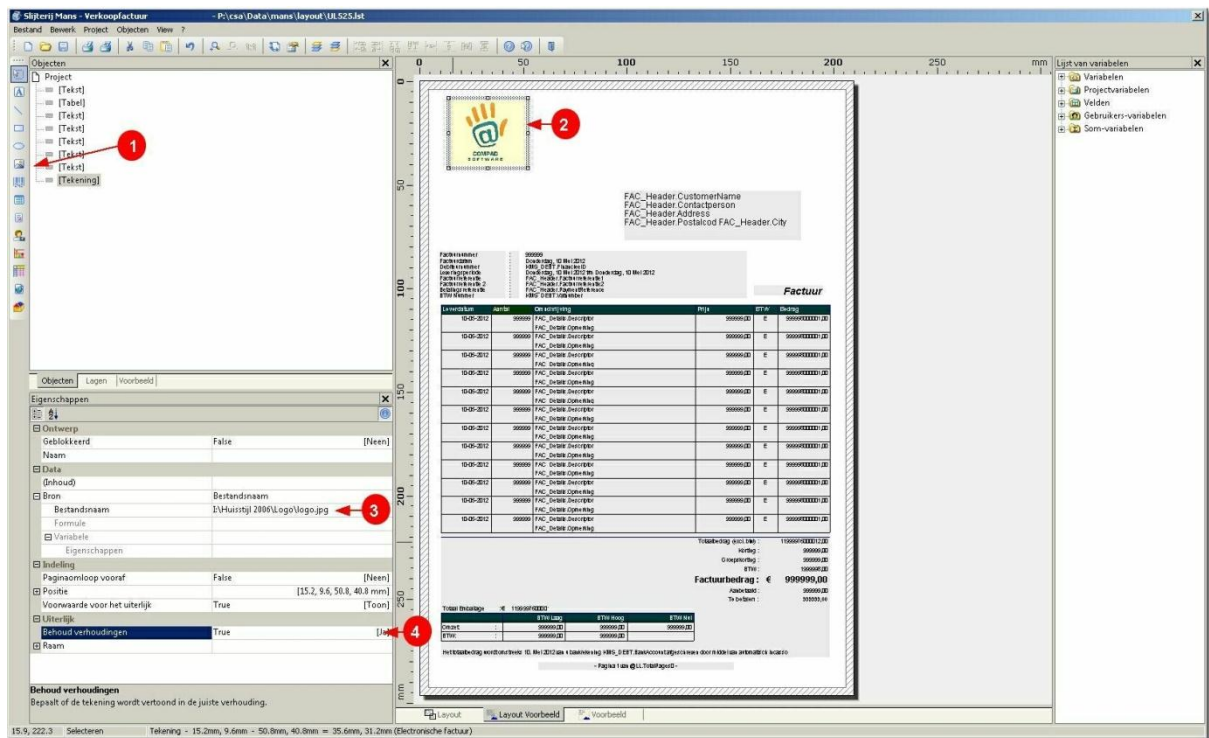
Slijterij Mans - Verkoopfactuur - P:\csa\Data\mans\layout\UL525.lst

Bestand Bewerk Project Objecten View ?

Objecten

Project
[Tekst]
[Tabel]
[Tekst]
[Tekst]
[Tekst]
[Tekst]
[Tekst]
[Tekening]

1

Objecten Lagen Voorbeeld

Eigenschappen

| | | |
|---|---|---|
| ⊟ Ontwerp | | |
| Geblokkeerd | False | [Neen] |
| Naam | | |
| ⊟ Data | | |
| (Inhoud) | | |
| ⊟ Bron | Bestandsnaam | |
| Bestandsnaam | I:\Huisstijl 2006\Logo\logo.jpg | |
| Formule | | |
| ⊟ Variabele | | |
| Eigenschappen | | |
| ⊟ Indeling | | |
| Paginaomloop vooraf | False | [Neen] |
| ⊞ Positie | | [15.2, 9.6, 50.8, 40.8 mm] |
| Voorwaarde voor het uiterlijk | True | [Toon] |
| ⊟ Uiterlijk | | |
| Behoud verhoudingen | True | [Ja] |
| ⊞ Raam | | |

3

4

Behoud verhoudingen
Bepaalt of de tekening wordt vertoond in de juiste verhouding.

0 50 100 150 200 250 mm

2

COMPAD SOFTWARE

FAC_Header.CustomerName
FAC_Header.Contactperson
FAC_Header.Address
FAC_Header.Postalcod FAC_Header.City

Factuur

Totaal Emballage

Factuurbedrag : € 999999,00

- Pagina 1 van @LL.TotalPages0 -

Layout Layout Voorbeeld Voorbeeld

Lijst van variabelen
Variabelen
Projectvariabelen
Velden
Gebruikers-variabelen
Som-variabelen

15.9, 222.3 Selecteren Tekening - 15.2mm, 9.6mm - 50.8mm, 40.8mm = 35.6mm, 31.2mm (Electronische factuur)